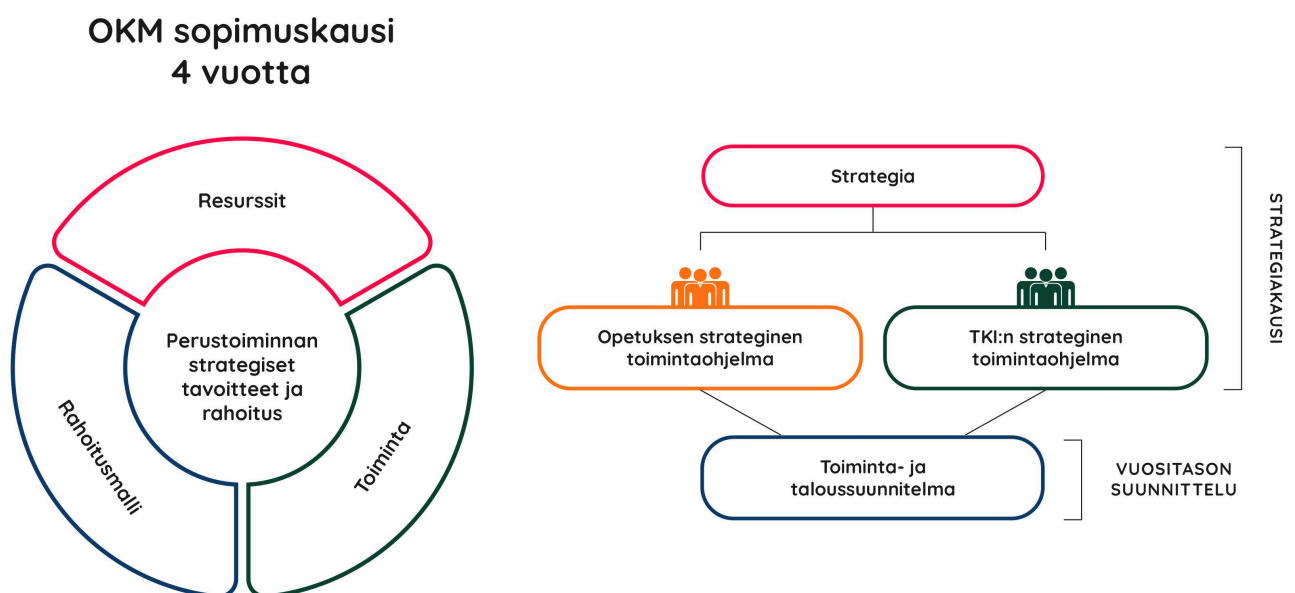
OKM sopimuskausi
4 vuotta

Resurssit

Perustoiminnan strategiset tavoitteet ja rahoitus

Rahoitusmalli

Toiminta

Strategia

Opetuksen strateginen toimintaohjelma

TKI:n strateginen toimintaohjelma

STRATEGIAKAUSI

Toiminta- ja taloussuunnitelma

VUOSITASON SUUNNITTELU